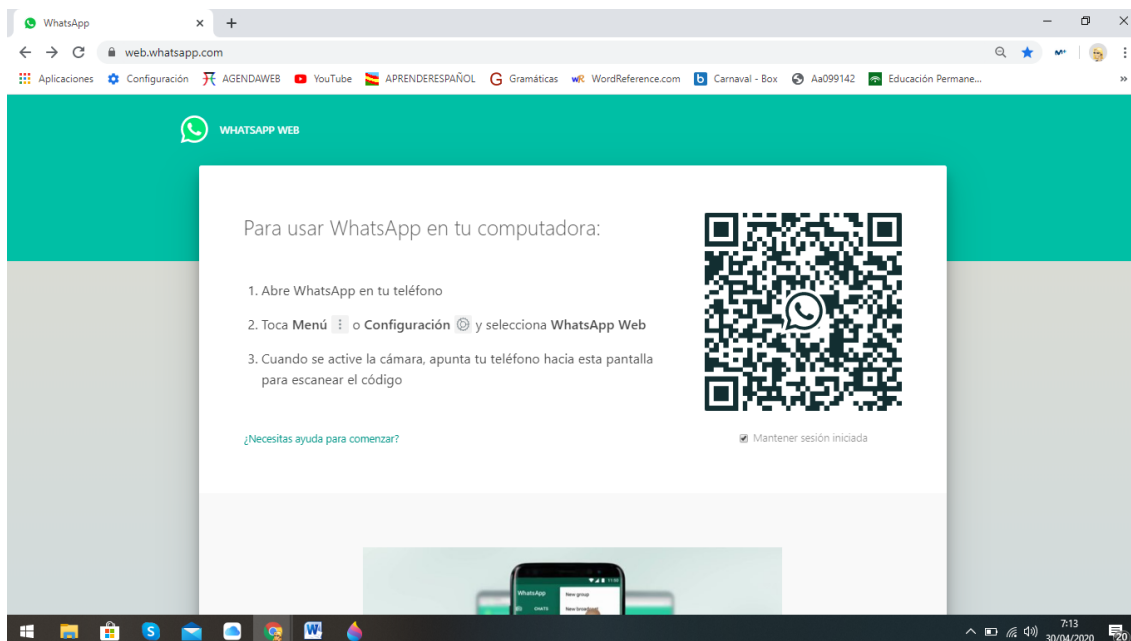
WhatsApp ×

web.whatsapp.com

Aplicaciones Configuración AGENDAWEB YouTube APRENDERESPAÑOL Gramáticas WordReference.com Carnaval - Box Aa099142 Educación Permane...

WHATSAPP WEB

Para usar WhatsApp en tu computadora:

1. Abre WhatsApp en tu teléfono

2. Toca **Menú** o **Configuración** y selecciona **WhatsApp Web**

3. Cuando se active la cámara, apunta tu teléfono hacia esta pantalla para escanear el código

¿Necesitas ayuda para comenzar?

Mantener sesión iniciada

WhatsApp New group CHATS New broadcast

7:13 30/04/2020